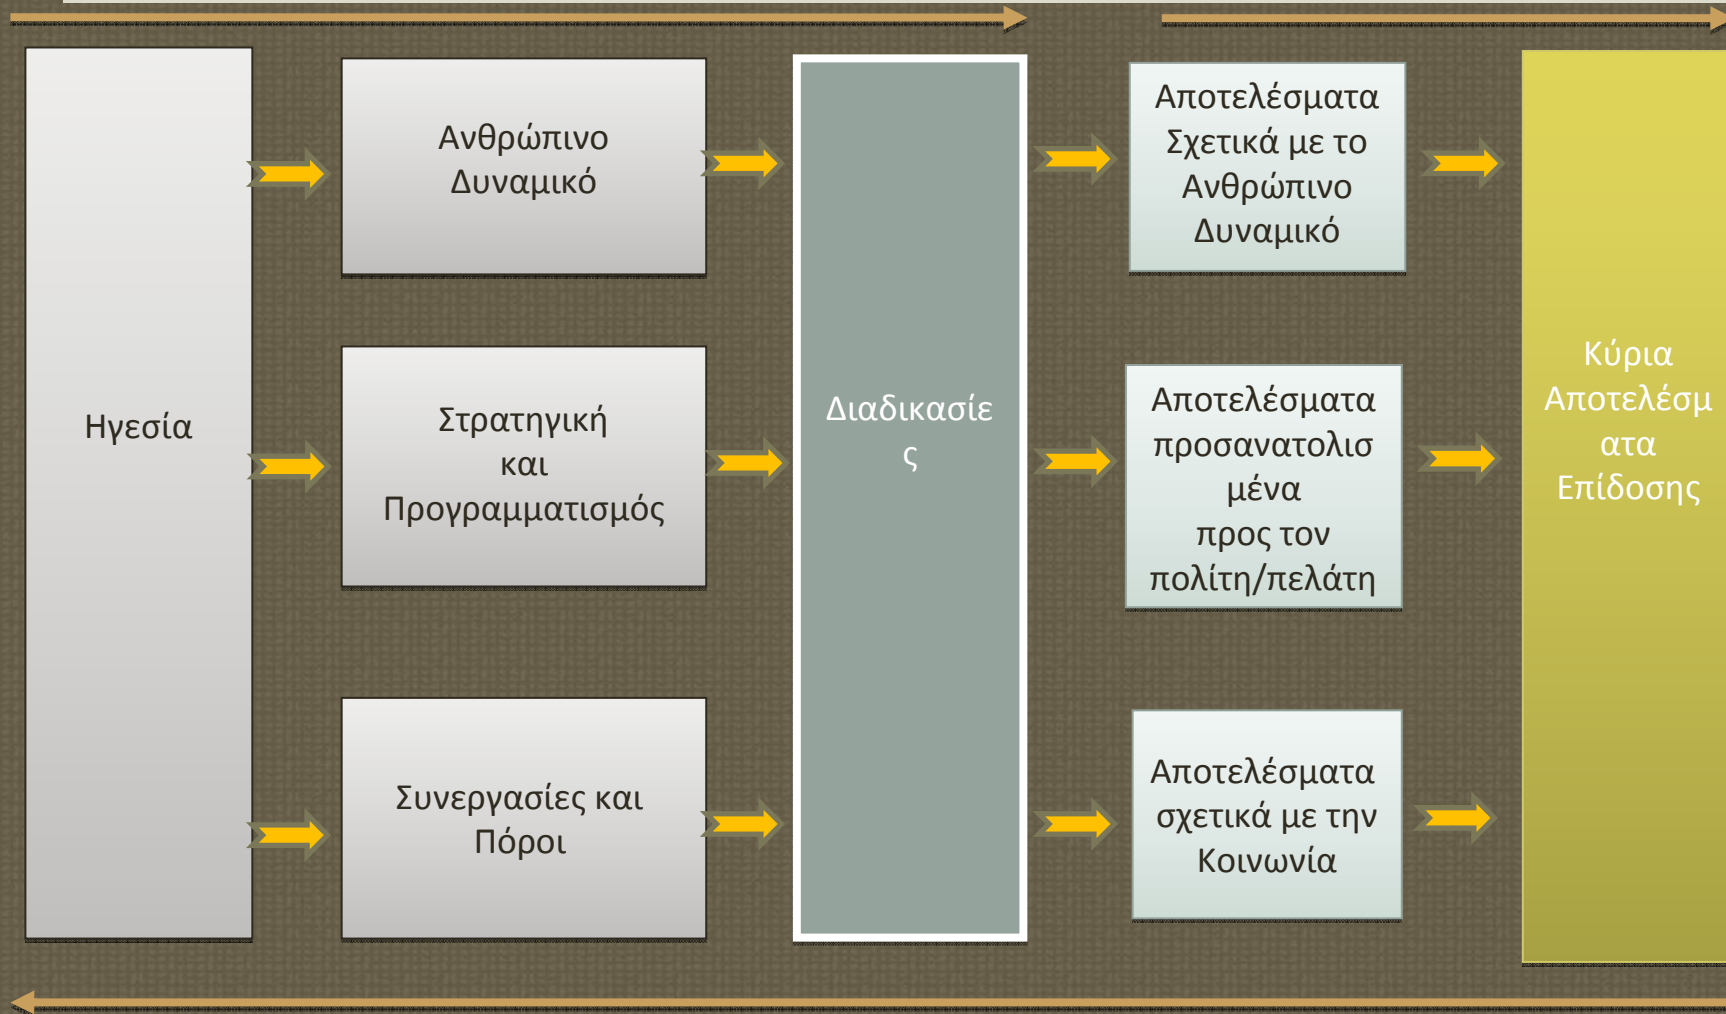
Ηγεσία

Ανθρώπινο Δυναμικό

Στρατηγική και Προγραμματισμός

Συνεργασίες και Πόροι

Διαδικασίε ς

Αποτελέσματα Σχετικά με το Ανθρώπινο Δυναμικό

Αποτελέσματα προσανατολισμένα προς τον πολίτη/πελάτη

Αποτελέσματα σχετικά με την Κοινωνία

Κύρια Αποτελέσματα Επίδοσης